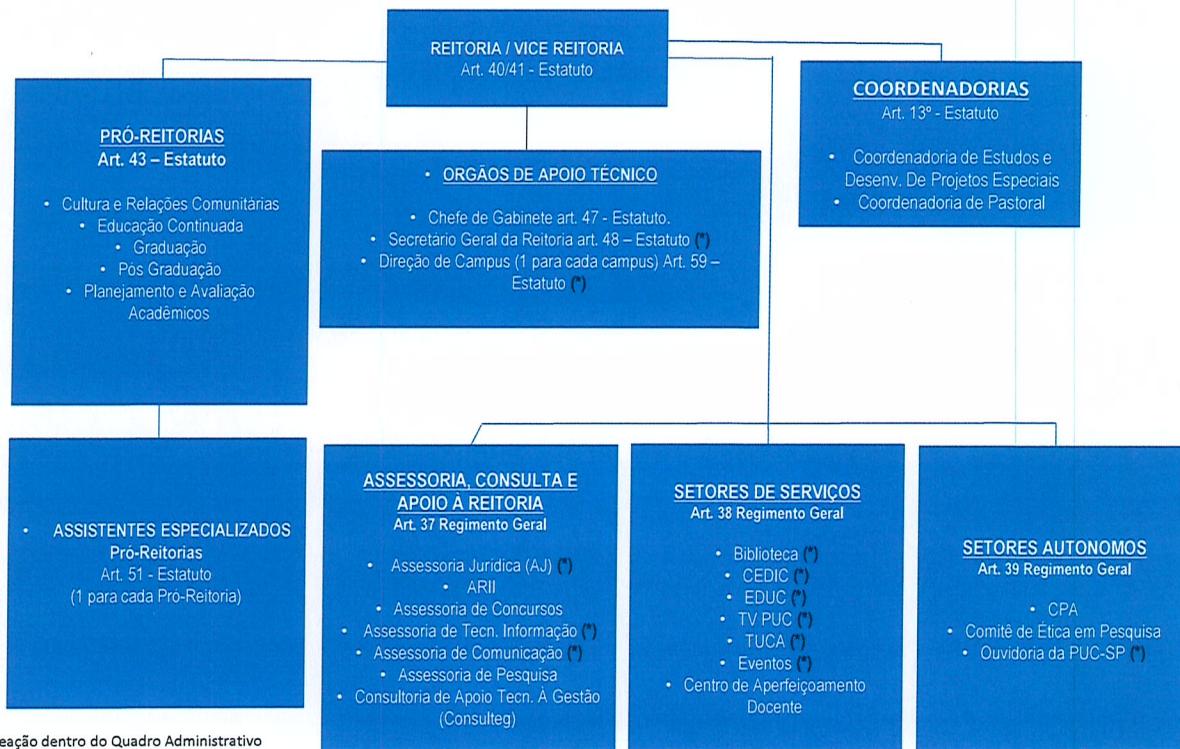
REITORIA / VICE REITORIA
Art. 40/41 - Estatuto

PRÓ-REITORIAS
Art. 43 – Estatuto

- Cultura e Relações Comunitárias
- Educação Continuada
- Graduação
- Pós Graduação
- Planejamento e Avaliação Acadêmicos

ORGÃOS DE APOIO TÉCNICO

- Chefe de Gabinete art. 47 - Estatuto.
- Secretário Geral da Reitoria art. 48 – Estatuto (*)
- Direção de Campus (1 para cada campus) Art. 59 – Estatuto (*)

COORDENADORIAS
Art. 13º - Estatuto

- Coordenadoria de Estudos e Desenv. De Projetos Especiais
- Coordenadoria de Pastoral

- ASSISTENTES ESPECIALIZADOS
Pró-Reitorias
Art. 51 - Estatuto
(1 para cada Pró-Reitoria)

ASSESSORIA, CONSULTA E APOIO À REITORIA
Art. 37 Regimento Geral

- Assessoria Jurídica (AJ) (*)
- ARII
- Assessoria de Concursos
- Assessoria de Tecn. Informação (*)
- Assessoria de Comunicação (*)
- Assessoria de Pesquisa
- Consultoria de Apoio Tecn. À Gestão (Consulteg)

SETORES DE SERVIÇOS
Art. 38 Regimento Geral

- Biblioteca (*)
- CEDIC (*)
- EDUC (*)
- TV PUC (*)
- TUCA (*)
- Eventos (*)
- Centro de Aperfeiçoamento Docente

SETORES AUTONOMOS
Art. 39 Regimento Geral

- CPA
- Comitê de Ética em Pesquisa
- Ouvidoria da PUC-SP (*)

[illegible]eação dentro do Quadro Administrativo